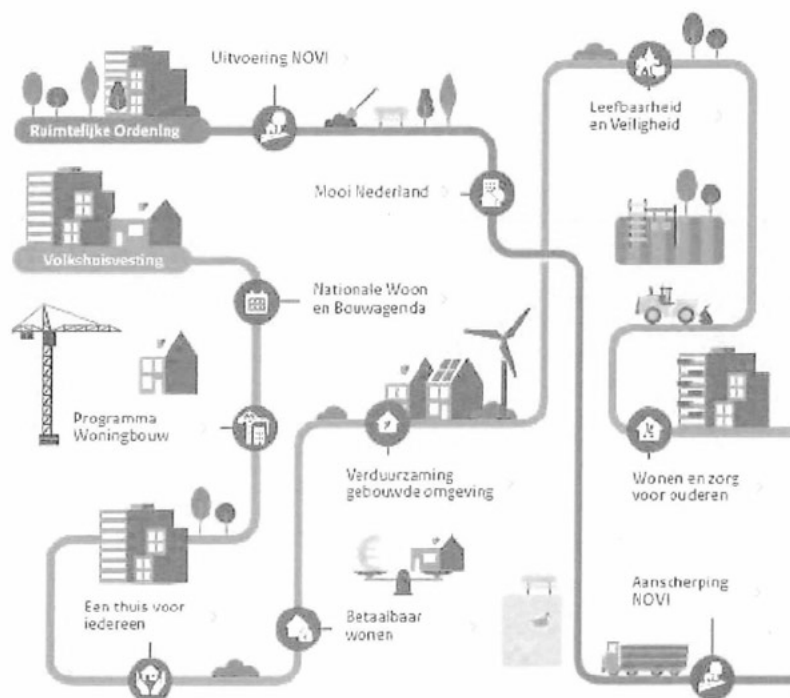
Ruimtelijke Ordening

Uitvoering NOVI

Leefbaarheid en Veiligheid

Mooi Nederland

Volkshuisvesting

Nationale Woon en Bouwagenda

Programma Woningbouw

Verduurzaming gebouwde omgeving

Wonen en zorg voor ouderen

Een thuis voor iedereen

Betaalbaar wonen

Aanscherping NOVI